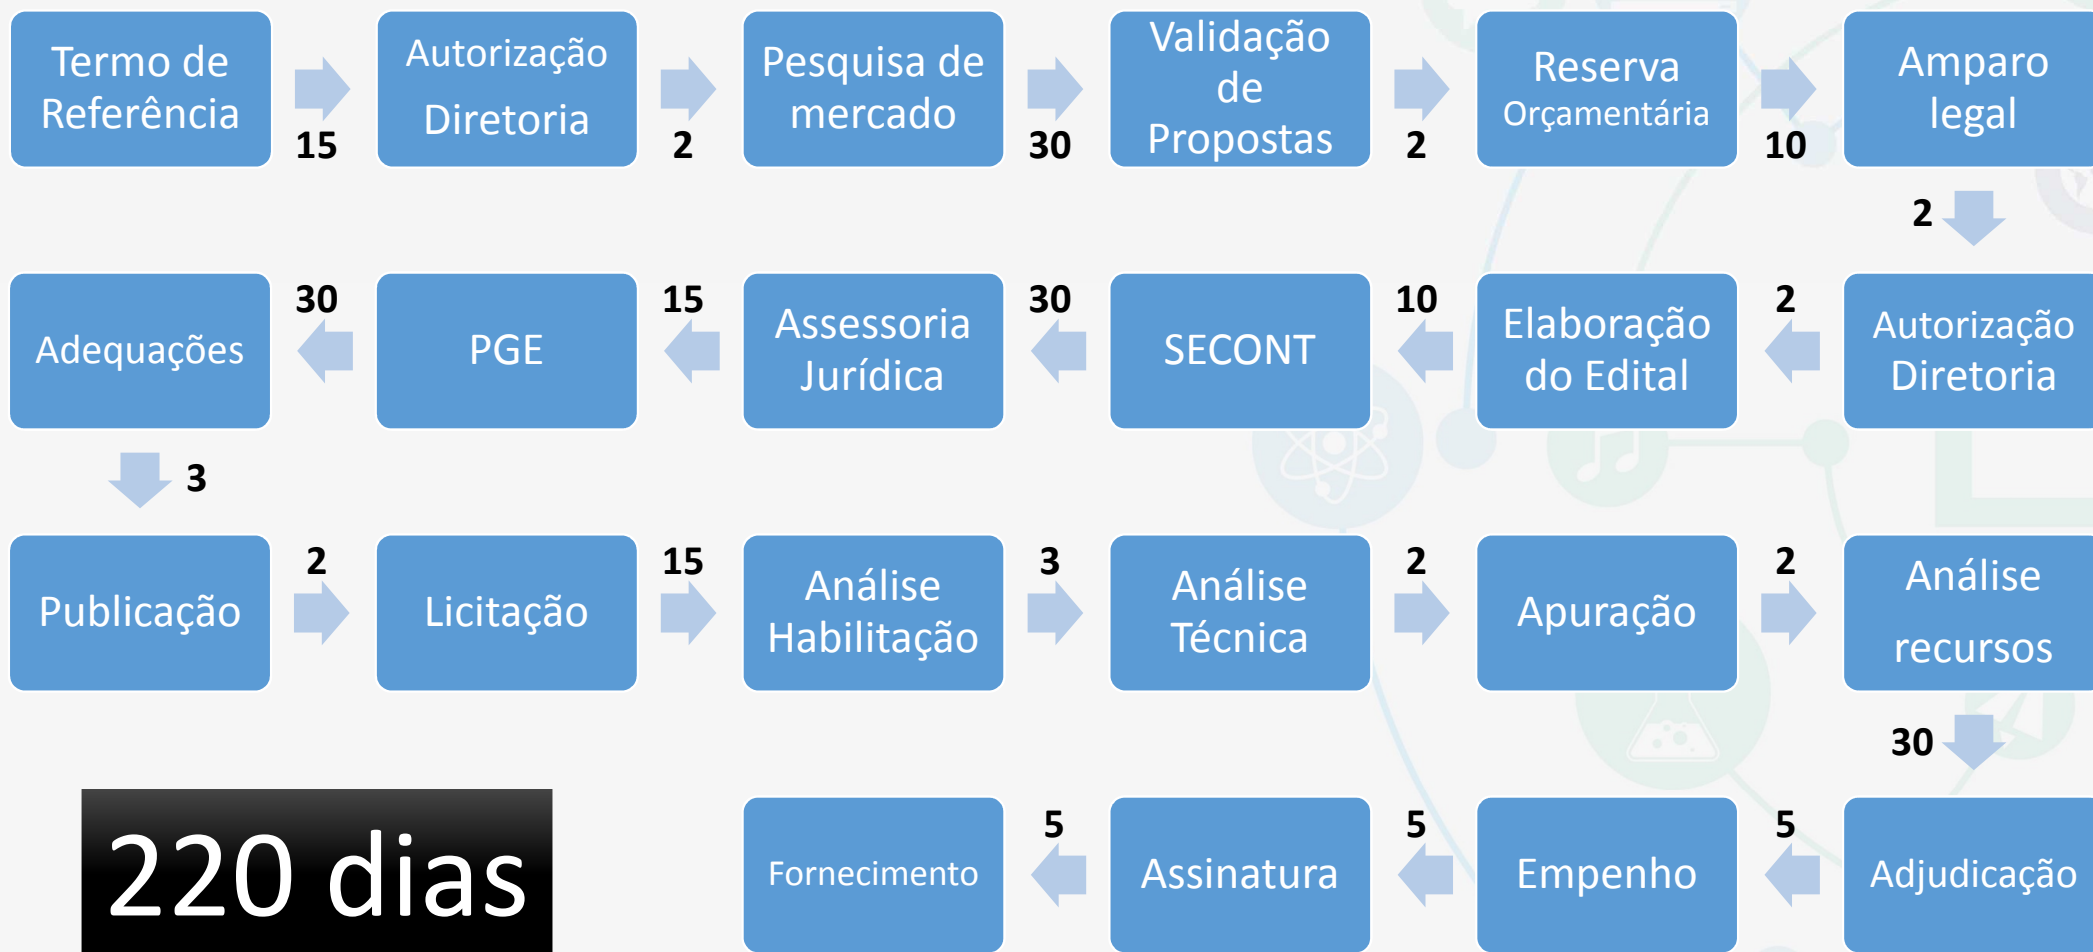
Termo de Referência

15

Autorização Diretoria

2

Pesquisa de mercado

30

Validação de Propostas

2

Reserva Orçamentária

10

Amparo legal

2

Autorização Diretoria

2

Elaboração do Edital

10

SECONT

30

Assessoria Jurídica

15

PGE

30

Adequações

3

Publicação

2

Licitação

15

Análise Habilitação

3

Análise Técnica

2

Apuração

2

Análise recursos

30

Adjudicação

5

Empenho

5

Assinatura

5

Fornecimento

220 dias